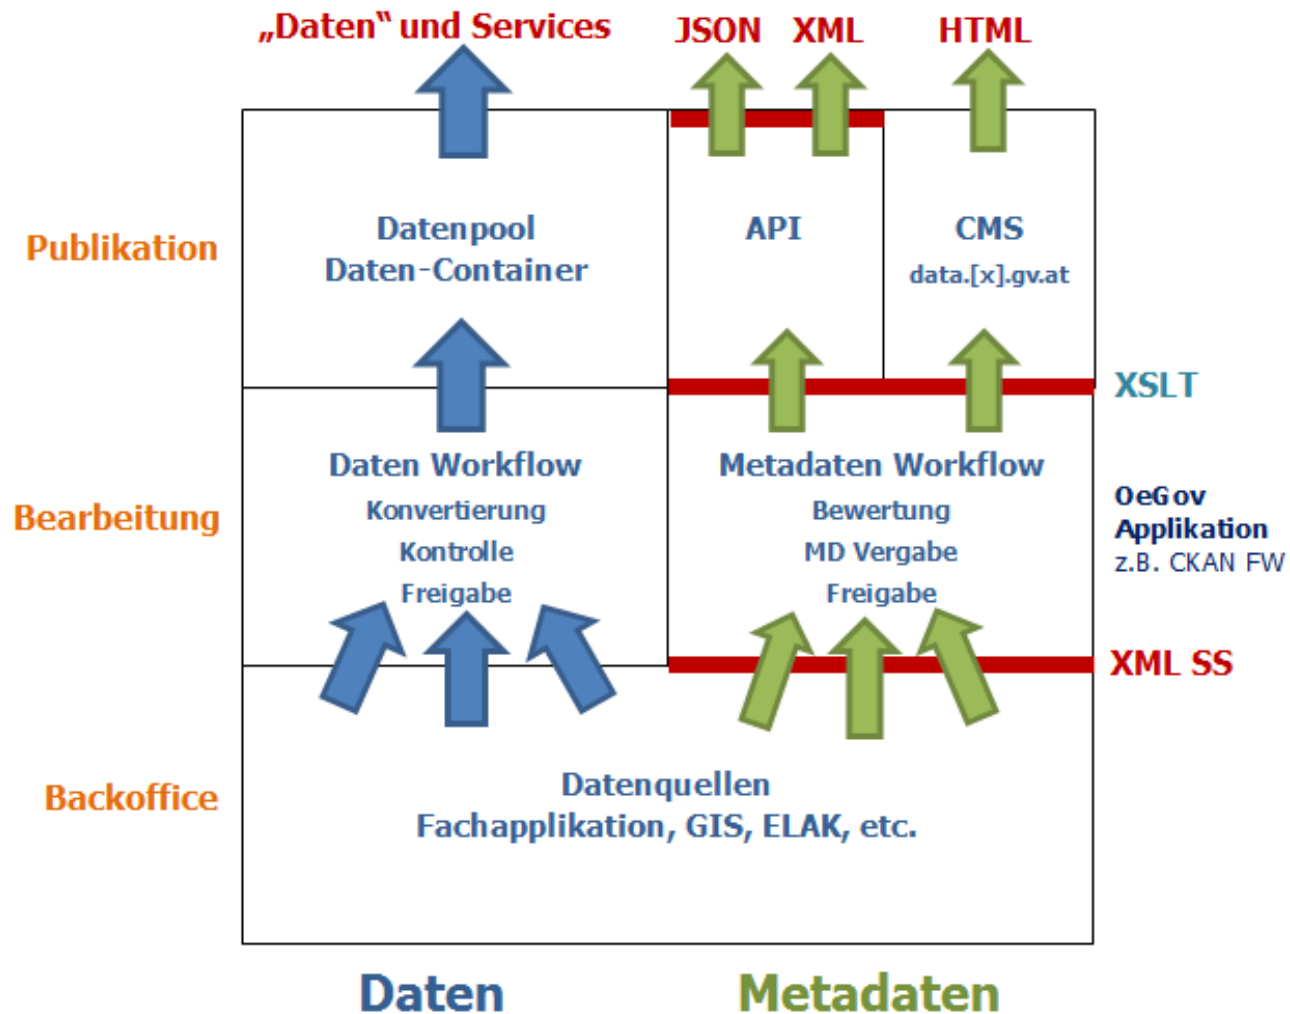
„Daten" und Services

JSON XML HTML

Publikation

Datenpool
Daten-Container

API

CMS
data.[x].gv.at

XSLT

Bearbeitung

Daten Workflow
Konvertierung
Kontrolle
Freigabe

Metadaten Workflow
Bewertung
MD Vergabe
Freigabe

OeGov
Applikation
z.B. CKAN FW

XML SS

Backoffice

Datenquellen
Fachapplikation, GIS, ELAK, etc.

Daten

Metadaten